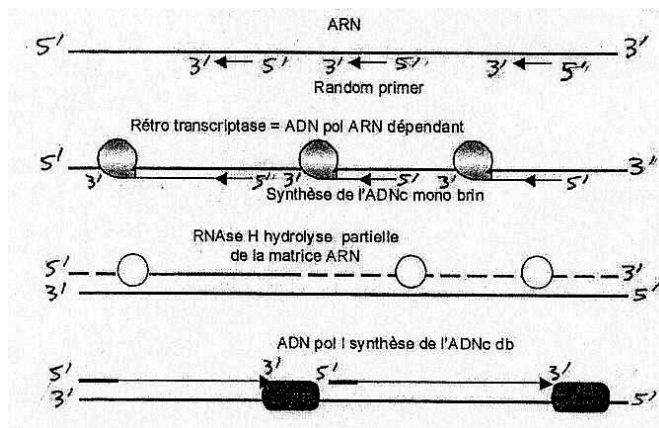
ARN

5' 3'

3' 5' 3' 5' 3' 5'

Random primer

Rétro transcriptase = ADN pol ARN dépendant

5' 3'

3' 5' 3' 5' 3' 5'

Synthèse de l'ADNc mono brin

RNAse H hydrolyse partielle de la matrice ARN

5' 3'

3' 5'

ADN pol I synthèse de l'ADNc db

5' 3' 5' 3'

3' 5'